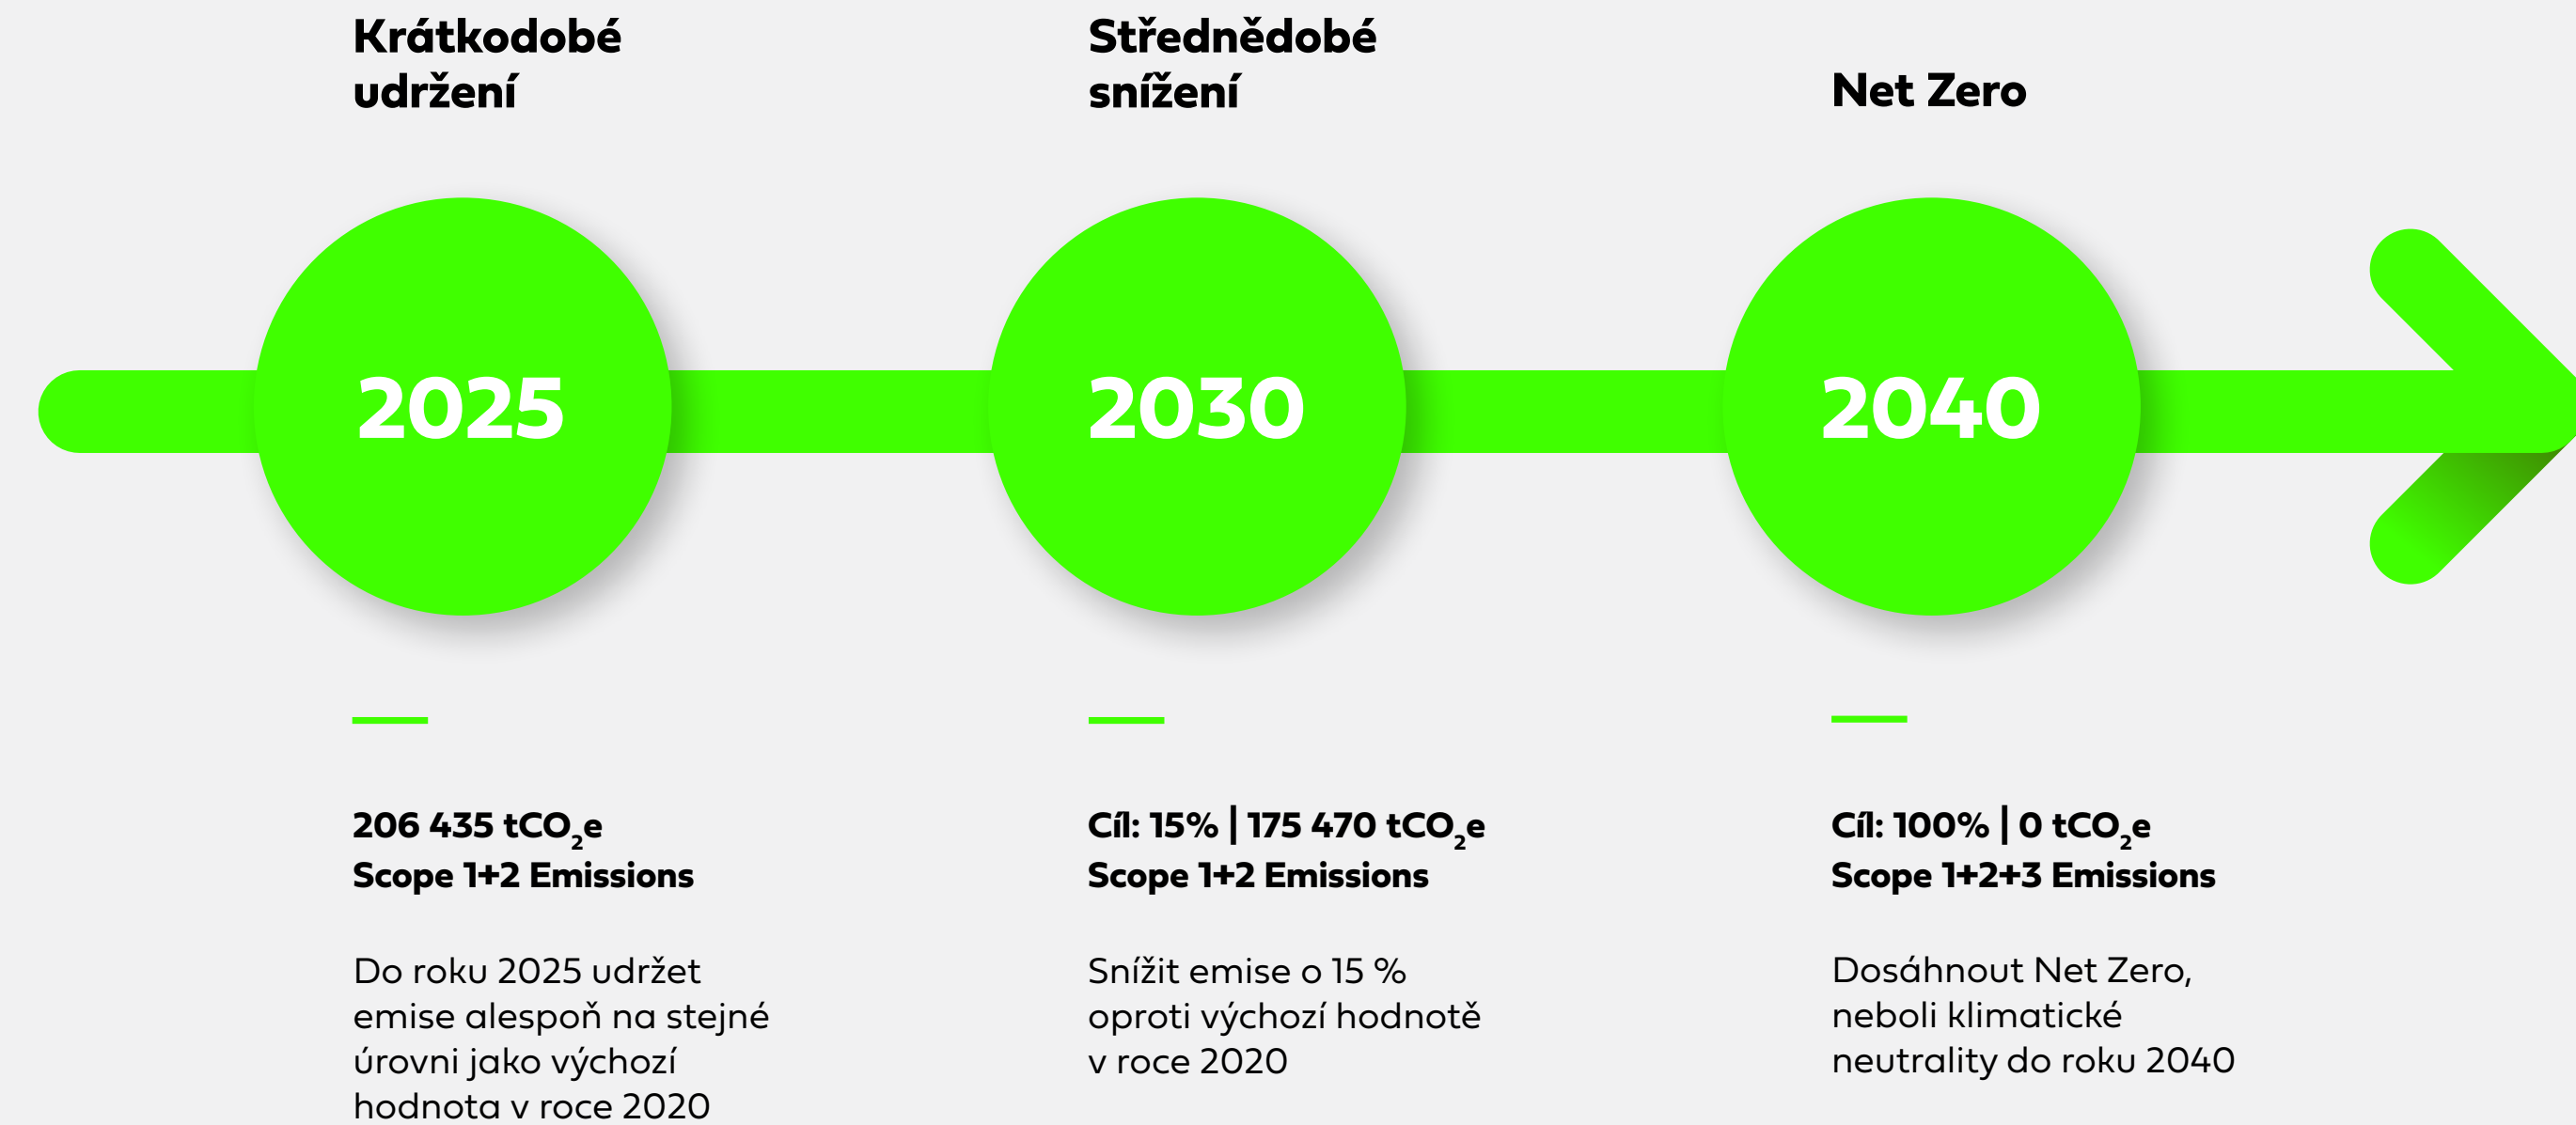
Krátkodobé udržení

Střednědobé snížení

Net Zero

2025

2030

2040

206 435 t$CO_2$e
Scope 1+2 Emissions

Do roku 2025 udržet emise alespoň na stejné úrovni jako výchozí hodnota v roce 2020

Cíl: 15% | 175 470 t$CO_2$e
Scope 1+2 Emissions

Snížit emise o 15 % oproti výchozí hodnotě v roce 2020

Cíl: 100% | 0 t$CO_2$e
Scope 1+2+3 Emissions

Dosáhnout Net Zero, neboli klimatické neutrality do roku 2040